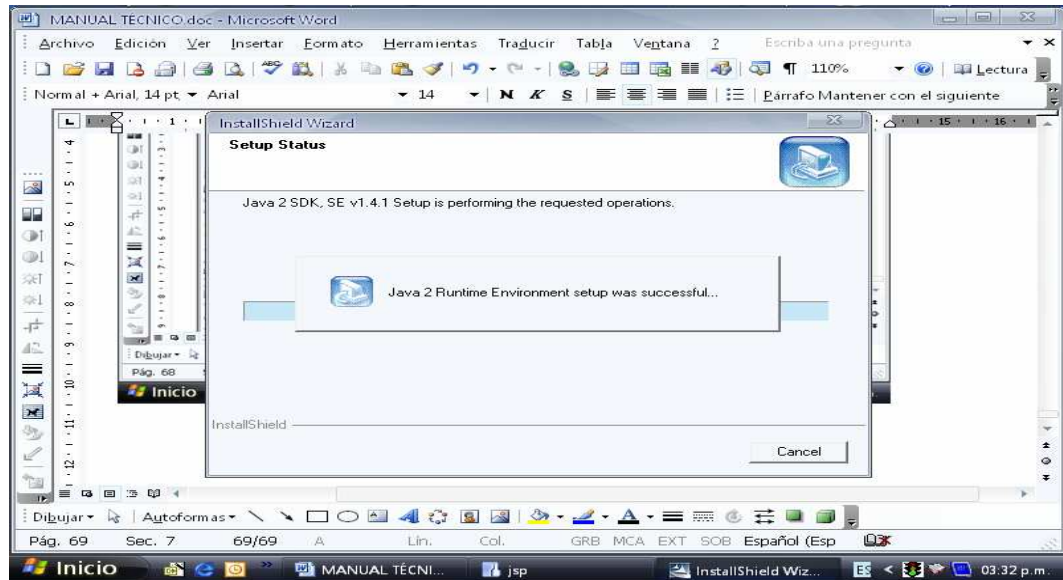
MANUAL TECNICO.doc - Microsoft Word

Archivo Edición Ver Insertar Formato Herramientas Traducir Tabla Ventana ? Escriba una pregunta

110% Lectura

Normal + Arial, 14 pt Arial 14 N K S Párrafo Mantener con el siguiente

InstallShield Wizard

Setup Status

Java 2 SDK, SE v1.4.1 Setup is performing the requested operations.

Java 2 Runtime Environment setup was successful...

InstallShield

Cancel

Dibujar

Pág. 68

Inicio

Dibujar Autoformas

Pág. 69 Sec. 7 69/69 A Lín. Col. GRB MCA EXT SOB Español (Esp

Inicio MANUAL TÉCNI... jsp InstallShield Wiz... ES 03:32 p.m.